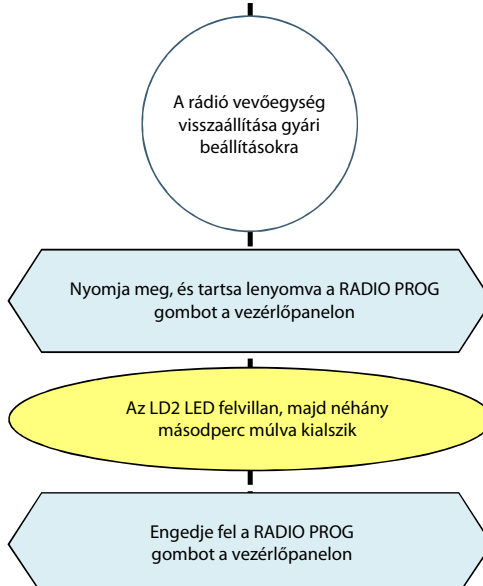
A rádió vevőegység visszaállítása gyári beállításokra

Nyomja meg, és tartsa lenyomva a RADIO PROG gombot a vezérlőpanelon

Az LD2 LED felvillan, majd néhány másodperc múlva kialszik

Engedje fel a RADIO PROG gombot a vezérlőpanelon